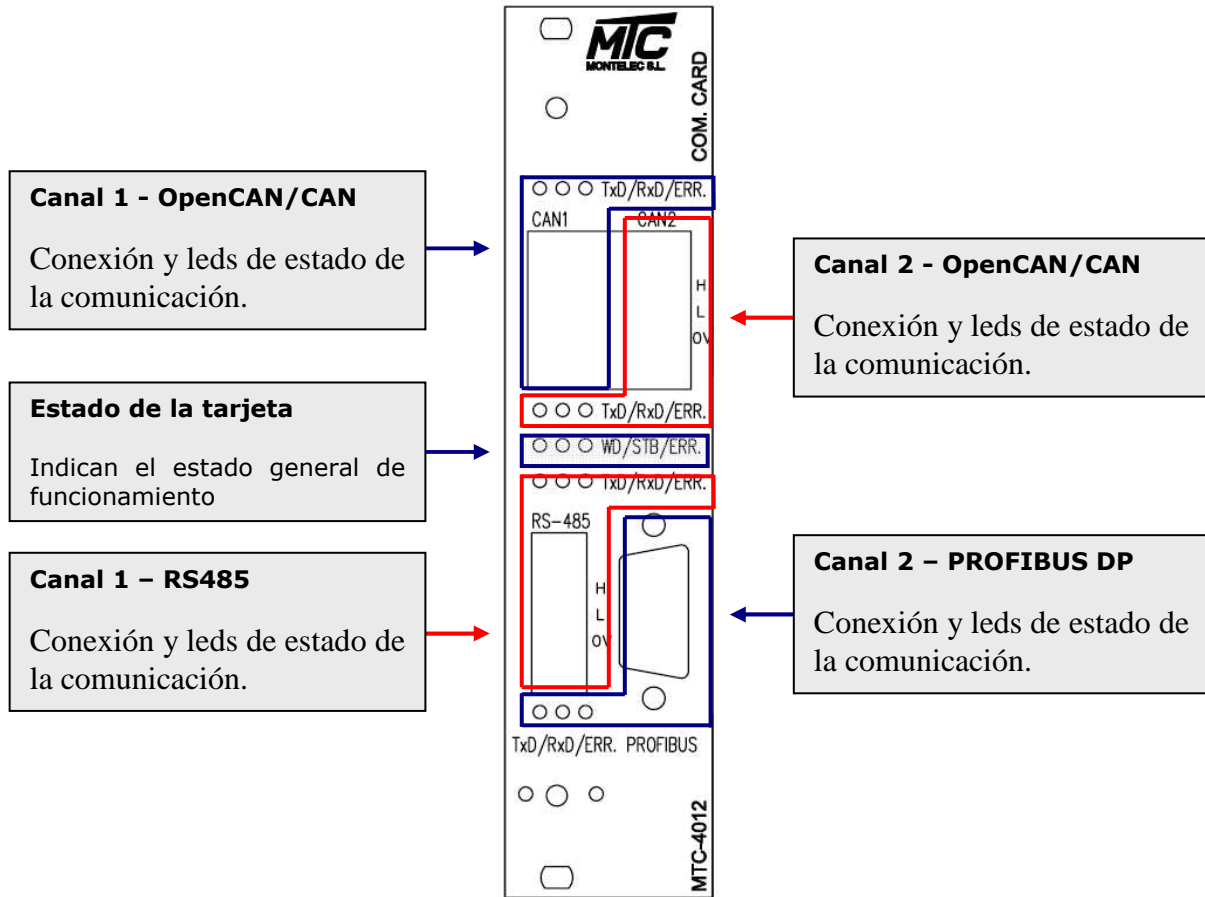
MTC
MONTELEC S.L.
COM. CARD

Canal 1 - OpenCAN/CAN

Conexión y leds de estado de la comunicación.

TxD/RxD/ERR.
CAN1
CAN2
H
L
0V

Canal 2 - OpenCAN/CAN

Conexión y leds de estado de la comunicación.

TxD/RxD/ERR.

Estado de la tarjeta

Indican el estado general de funcionamiento

WD/STB/ERR.
TxD/RxD/ERR.
RS-485
H
L
0V

Canal 1 – RS485

Conexión y leds de estado de la comunicación.

Canal 2 – PROFIBUS DP

Conexión y leds de estado de la comunicación.

TxD/RxD/ERR. PROFIBUS

MTC-4012